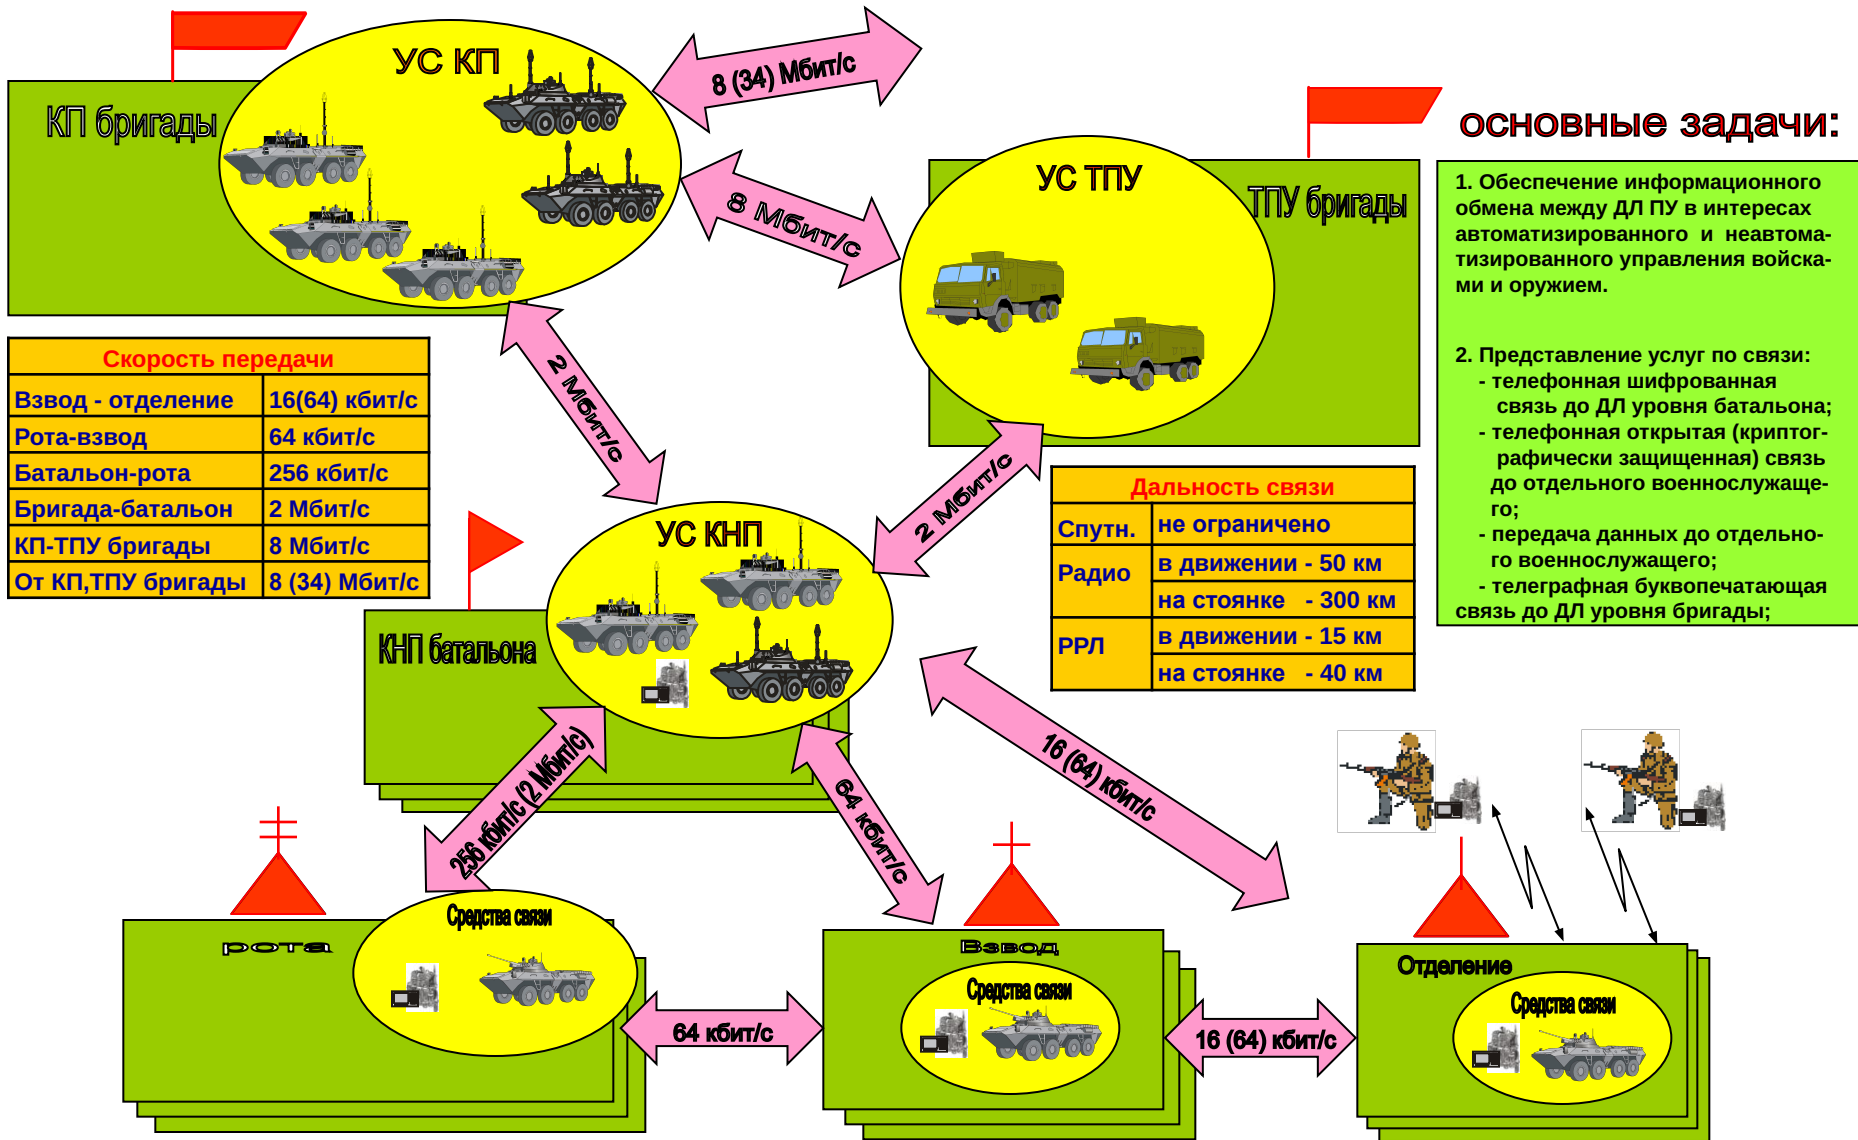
КП бригады

УС КП

8 (34) Мбит/с

8 Мбит/с

УС ТПУ

ТПУ бригады

основные задачи:

1. Обеспечение информационного обмена между ДЛ ПУ в интересах автоматизированного и неавтоматизированного управления войсками и оружием.

2. Представление услуг по связи:
- телефонная шифрованная связь до ДЛ уровня батальона;
- телефонная открытая (криптографически защищенная) связь до отдельного военнослужащего;
- передача данных до отдельного военнослужащего;
- телеграфная буквопечатающая связь до ДЛ уровня бригады;

| Скорость передачи | |
|---|---|
| Взвод - отделение | 16(64) кбит/с |
| Рота-взвод | 64 кбит/с |
| Батальон-рота | 256 кбит/с |
| Бригада-батальон | 2 Мбит/с |
| КП-ТПУ бригады | 8 Мбит/с |
| От КП,ТПУ бригады | 8 (34) Мбит/с |

2 Мбит/с

2 Мбит/с

УС КНП

КНП батальона

| Дальность связи | |
|---|---|
| Спутн. | не ограничено |
| Радио | в движении - 50 км |
| | на стоянке - 300 км |
| РРЛ | в движении - 15 км |
| | на стоянке - 40 км |

256 кбит/с (2 Мбит/с)

64 кбит/с

16 (64) кбит/с

рота

Средства связи

64 кбит/с

Взвод

Средства связи

16 (64) кбит/с

Отделение

Средства связи